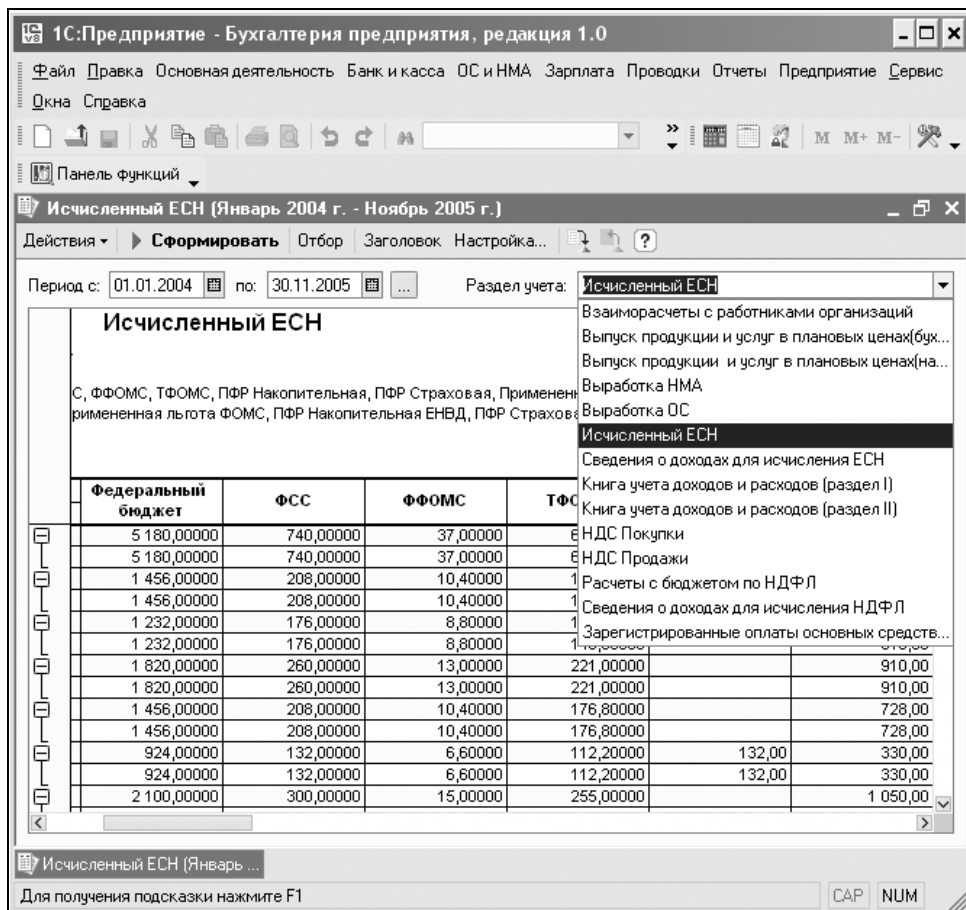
1С:Предприятие - Бухгалтерия предприятия, редакция 1.0

Файл Правка Основная деятельность Банк и касса ОС и НМА Зарплата Проводки Отчеты Предприятие Сервис Окна Справка

М М+ М-

Панель функций

Исчисленный ЕСН (Январь 2004 г. - Ноябрь 2005 г.)

Действия ▸ Сформировать Отбор Заголовок Настройка... ?

Период с: 01.01.2004 по: 30.11.2005 ... Раздел учета: Исчисленный ЕСН

Исчисленный ЕСН

С, ФФОМС, ТФОМС, ПФР Накопительная, ПФР Страховая, Применен
рименненая льгота ФОМС, ПФР Накопительная ЕНВД, ПФР Страхова

Взаиморасчеты с работниками организаций
Выпуск продукции и услуг в плановых ценах(бух...
Выпуск продукции и услуг в плановых ценах(на...
Выработка НМА
Выработка ОС
Исчисленный ЕСН
Сведения о доходах для исчисления ЕСН
Книга учета доходов и расходов (раздел I)
Книга учета доходов и расходов (раздел II)
НДС Покупки
НДС Продажи
Расчеты с бюджетом по НДФЛ
Сведения о доходах для исчисления НДФЛ
Зарегистрированные оплаты основных средств...

| Федеральный бюджет | ФСС | ФФОМС | ТФО | | |
|---|---|---|---|---|---|
| 5 180,00000 | 740,00000 | 37,00000 | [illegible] | | |
| 5 180,00000 | 740,00000 | 37,00000 | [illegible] | | |
| 1 456,00000 | 208,00000 | 10,40000 | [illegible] | | |
| 1 456,00000 | 208,00000 | 10,40000 | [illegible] | | |
| 1 232,00000 | 176,00000 | 8,80000 | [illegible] | | |
| 1 232,00000 | 176,00000 | 8,80000 | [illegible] | | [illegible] |
| 1 820,00000 | 260,00000 | 13,00000 | 221,00000 | | 910,00 |
| 1 820,00000 | 260,00000 | 13,00000 | 221,00000 | | 910,00 |
| 1 456,00000 | 208,00000 | 10,40000 | 176,80000 | | 728,00 |
| 1 456,00000 | 208,00000 | 10,40000 | 176,80000 | | 728,00 |
| 924,00000 | 132,00000 | 6,60000 | 112,20000 | 132,00 | 330,00 |
| 924,00000 | 132,00000 | 6,60000 | 112,20000 | 132,00 | 330,00 |
| 2 100,00000 | 300,00000 | 15,00000 | 255,00000 | | 1 050,00 |

Исчисленный ЕСН (Январь ...

Для получения подсказки нажмите F1 CAP NUM